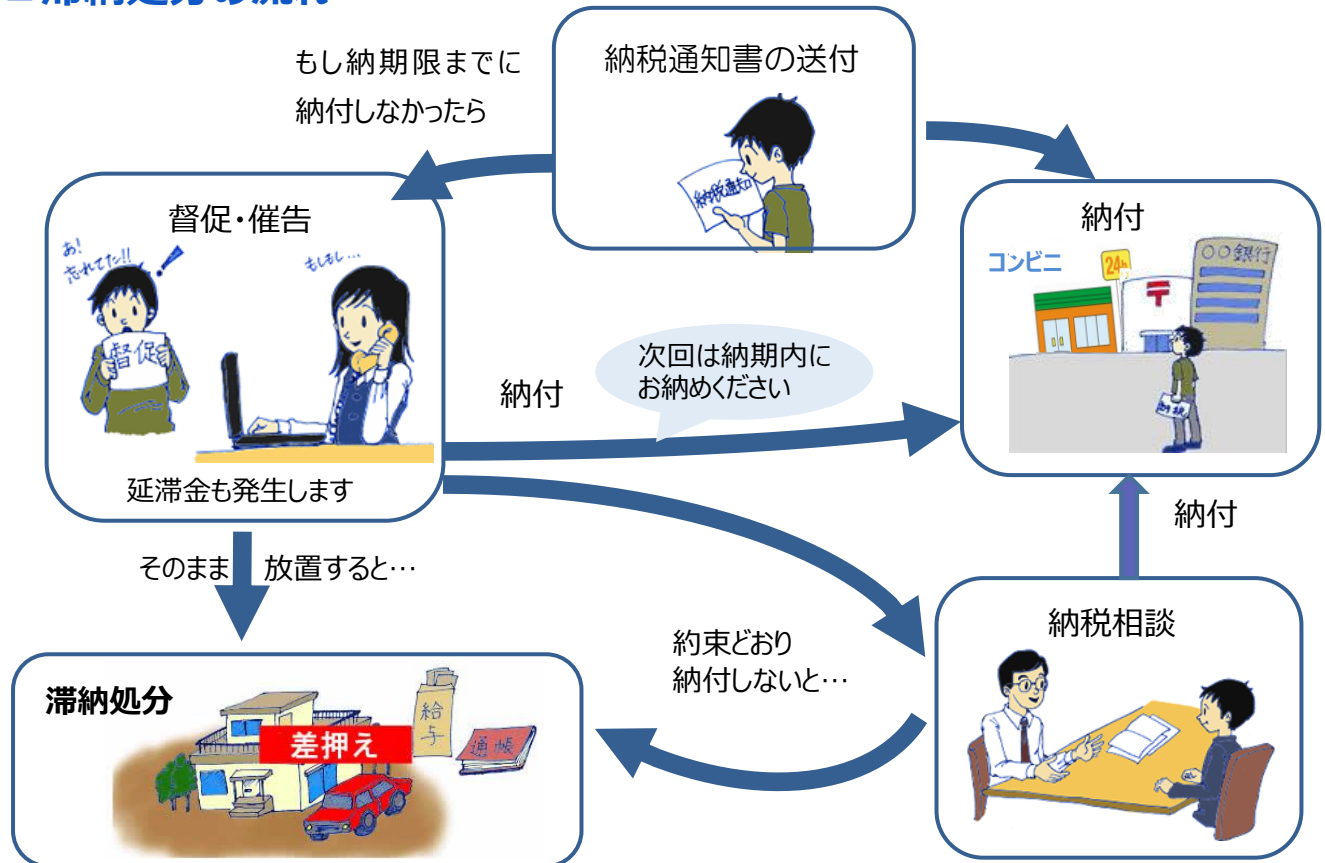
■滞納処分の流れ

納税通知書の送付

納税通知

もし納期限までに
納付しなかったら

督促・催告

あ!
忘れてた!!

督促

もしもし…

延滞金も発生します

納付

コンビニ

24h

〒

○○銀行

納付

次回は納期内に
お納めください

納付

そのまま　放置すると…

滞納処分

差押え

給与

通帳

約束どおり
納付しないと…

納税相談